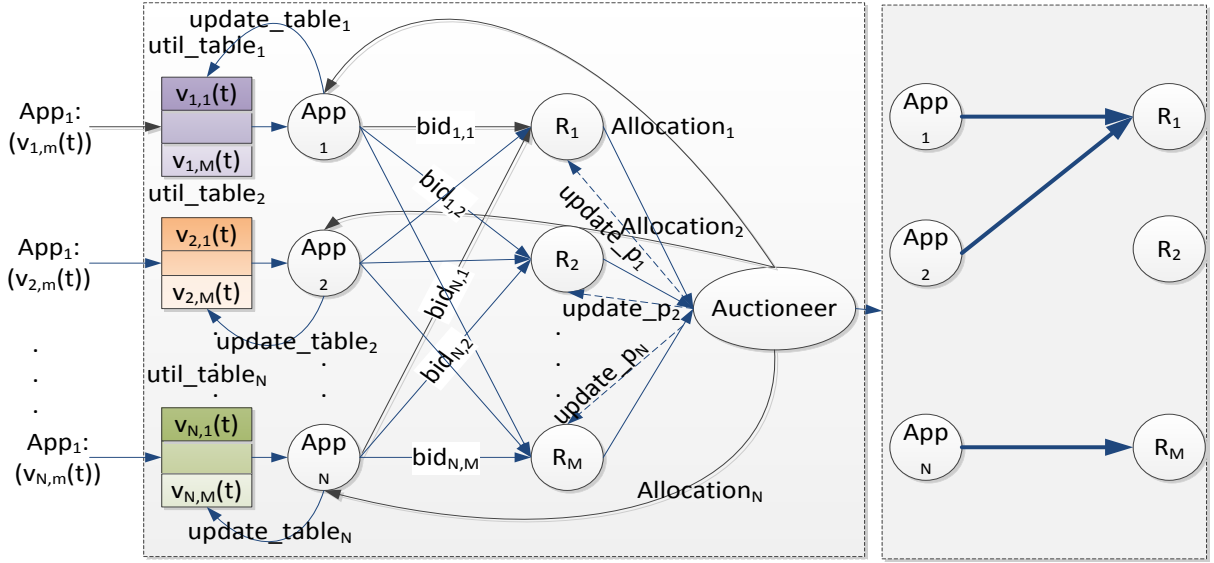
update_table$_1$
util_table$_1$
App$_1$:
$(v_{1,m}(t))$
$v_{1,1}(t)$
$v_{1,M}(t)$
App 1
bid$_{1,1}$
R$_1$
Allocation$_1$
util_table$_2$
bid$_{1,2}$
update_p$_1$
Allocation$_2$
App$_1$:
$(v_{2,m}(t))$
$v_{2,1}(t)$
$v_{2,M}(t)$
App 2
bid$_{N,1}$
R$_2$
update_p$_2$
Auctioneer
update_table$_2$
bid$_{N,2}$
update_p$_N$
.
.
.
util_table$_N$
App$_1$:
$(v_{N,m}(t))$
$v_{N,1}(t)$
$v_{N,M}(t)$
App N
bid$_{N,M}$
R$_M$
Allocation$_N$
update_table$_N$
App 1
R$_1$
App 2
R$_2$
App N
R$_M$